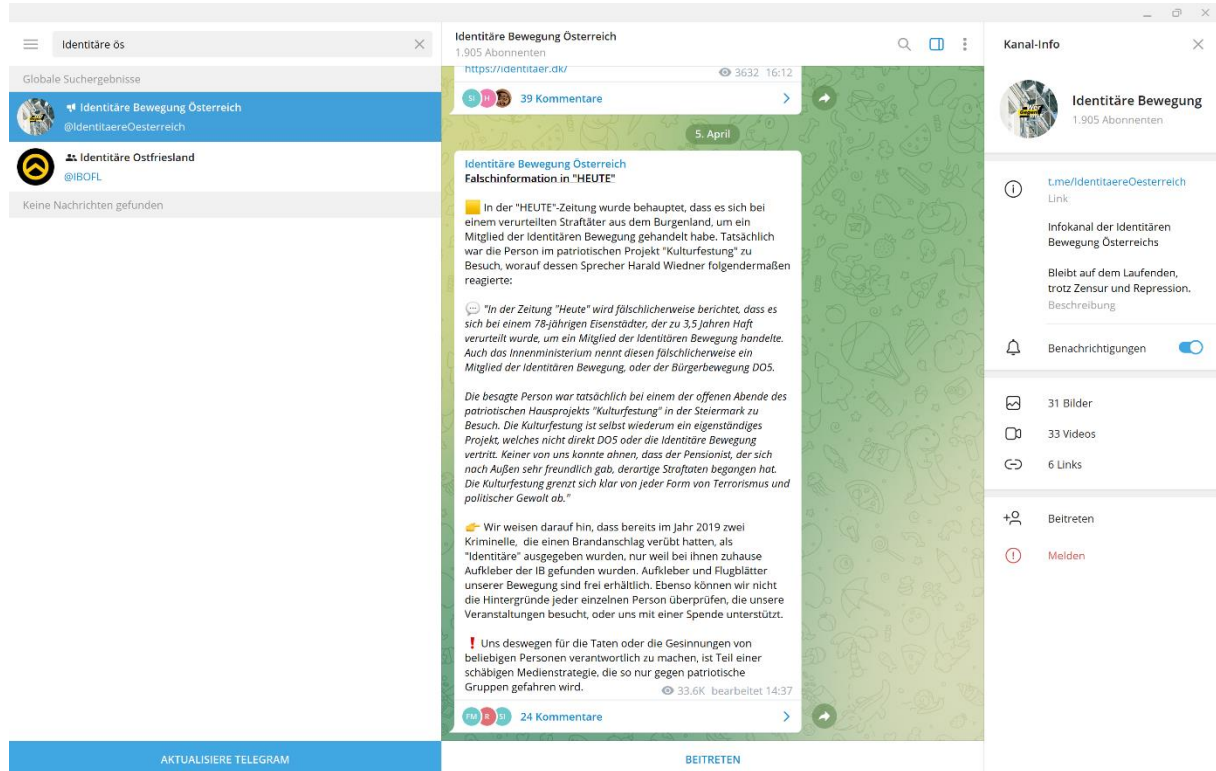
Identitäre ös

Globale Suchergebnisse

Identitäre Bewegung Österreich
@IdentitaereOesterreich

Identitäre Ostfriesland
@IBOFL

Keine Nachrichten gefunden

AKTUALISIERE TELEGRAM

Identitäre Bewegung Österreich
1.905 Abonnenten

https://identitaer.dk/ 3632 16:12

39 Kommentare

5. April

Identitäre Bewegung Österreich
Falschinformation in "HEUTE"

In der "HEUTE"-Zeitung wurde behauptet, dass es sich bei einem verurteilten Straftäter aus dem Burgenland, um ein Mitglied der Identitären Bewegung gehandelt habe. Tatsächlich war die Person im patriotischen Projekt "Kulturfestung" zu Besuch, worauf dessen Sprecher Harald Wiedner folgendermaßen reagierte:

"In der Zeitung "Heute" wird fälschlicherweise berichtet, dass es sich bei einem 78-jährigen Eisenstädter, der zu 3,5 Jahren Haft verurteilt wurde, um ein Mitglied der Identitären Bewegung handelte. Auch das Innenministerium nennt diesen fälschlicherweise ein Mitglied der Identitären Bewegung, oder der Bürgerbewegung DO5.

Die besagte Person war tatsächlich bei einem der offenen Abende des patriotischen Hausprojekts "Kulturfestung" in der Steiermark zu Besuch. Die Kulturfestung ist selbst wiederum ein eigenständiges Projekt, welches nicht direkt DO5 oder die Identitäre Bewegung vertritt. Keiner von uns konnte ahnen, dass der Pensionist, der sich nach Außen sehr freundlich gab, derartige Straftaten begangen hat. Die Kulturfestung grenzt sich klar von jeder Form von Terrorismus und politischer Gewalt ab."

Wir weisen darauf hin, dass bereits im Jahr 2019 zwei Kriminelle, die einen Brandanschlag verübt hatten, als "Identitäre" ausgegeben wurden, nur weil bei ihnen zuhause Aufkleber der IB gefunden wurden. Aufkleber und Flugblätter unserer Bewegung sind frei erhältlich. Ebenso können wir nicht die Hintergründe jeder einzelnen Person überprüfen, die unsere Veranstaltungen besucht, oder uns mit einer Spende unterstützt.

Uns deswegen für die Taten oder die Gesinnungen von beliebigen Personen verantwortlich zu machen, ist Teil einer schäbigen Medienstrategie, die so nur gegen patriotische Gruppen gefahren wird.
33.6K bearbeitet 14:37

24 Kommentare

BEITRETEN

Kanal-Info

Identitäre Bewegung
1.905 Abonnenten

t.me/IdentitaereOesterreich
Link

Infokanal der Identitären Bewegung Österreichs

Bleibt auf dem Laufenden, trotz Zensur und Repression.
Beschreibung

Benachrichtigungen

31 Bilder
33 Videos
6 Links

Beitreten
Melden